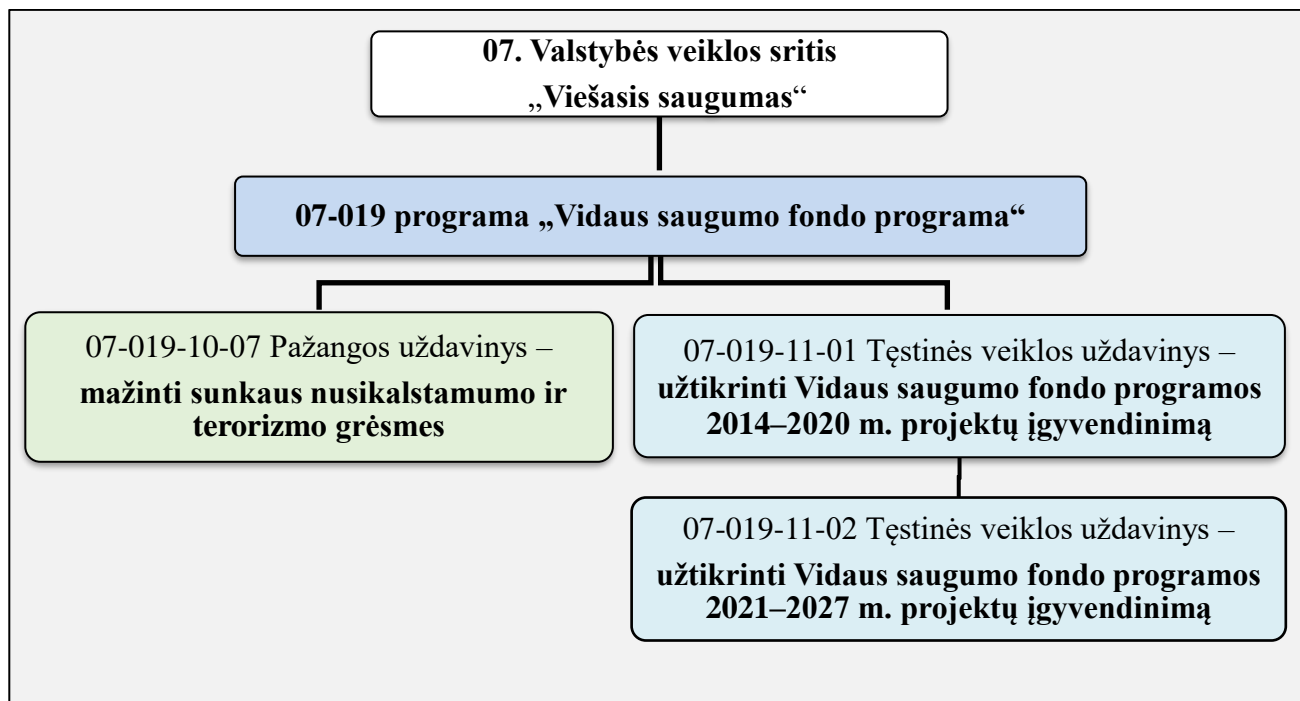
07. Valstybės veiklos sritis „Viešasis saugumas“

07-019 programa „Vidaus saugumo fondo programa“

07-019-10-07 Pažangos uždavinys – mažinti sunkaus nusikalstamumo ir terorizmo grėsmes

07-019-11-01 Tęstinės veiklos uždavinys – užtikrinti Vidaus saugumo fondo programos 2014–2020 m. projektų įgyvendinimą

07-019-11-02 Tęstinės veiklos uždavinys – užtikrinti Vidaus saugumo fondo programos 2021–2027 m. projektų įgyvendinimą